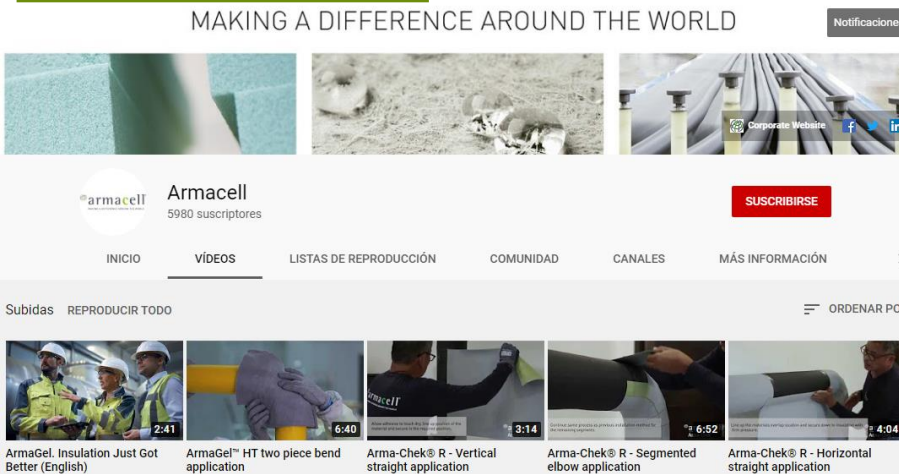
MAKING A DIFFERENCE AROUND THE WORLD

Notificacione

Corporate Website

armacell

Armacell
5980 suscriptores

SUSCRIBIRSE

INICIO VÍDEOS LISTAS DE REPRODUCCIÓN COMUNIDAD CANALES MÁS INFORMACIÓN

Subidas REPRODUCIR TODO

ORDENAR PO

armacell

2:41
ArmaGel. Insulation Just Got Better (English)

6:40
ArmaGel™ HT two piece bend application

3:14
Arma-Chek® R - Vertical straight application

6:52
Arma-Chek® R - Segmented elbow application

4:04
Arma-Chek® R - Horizontal straight application